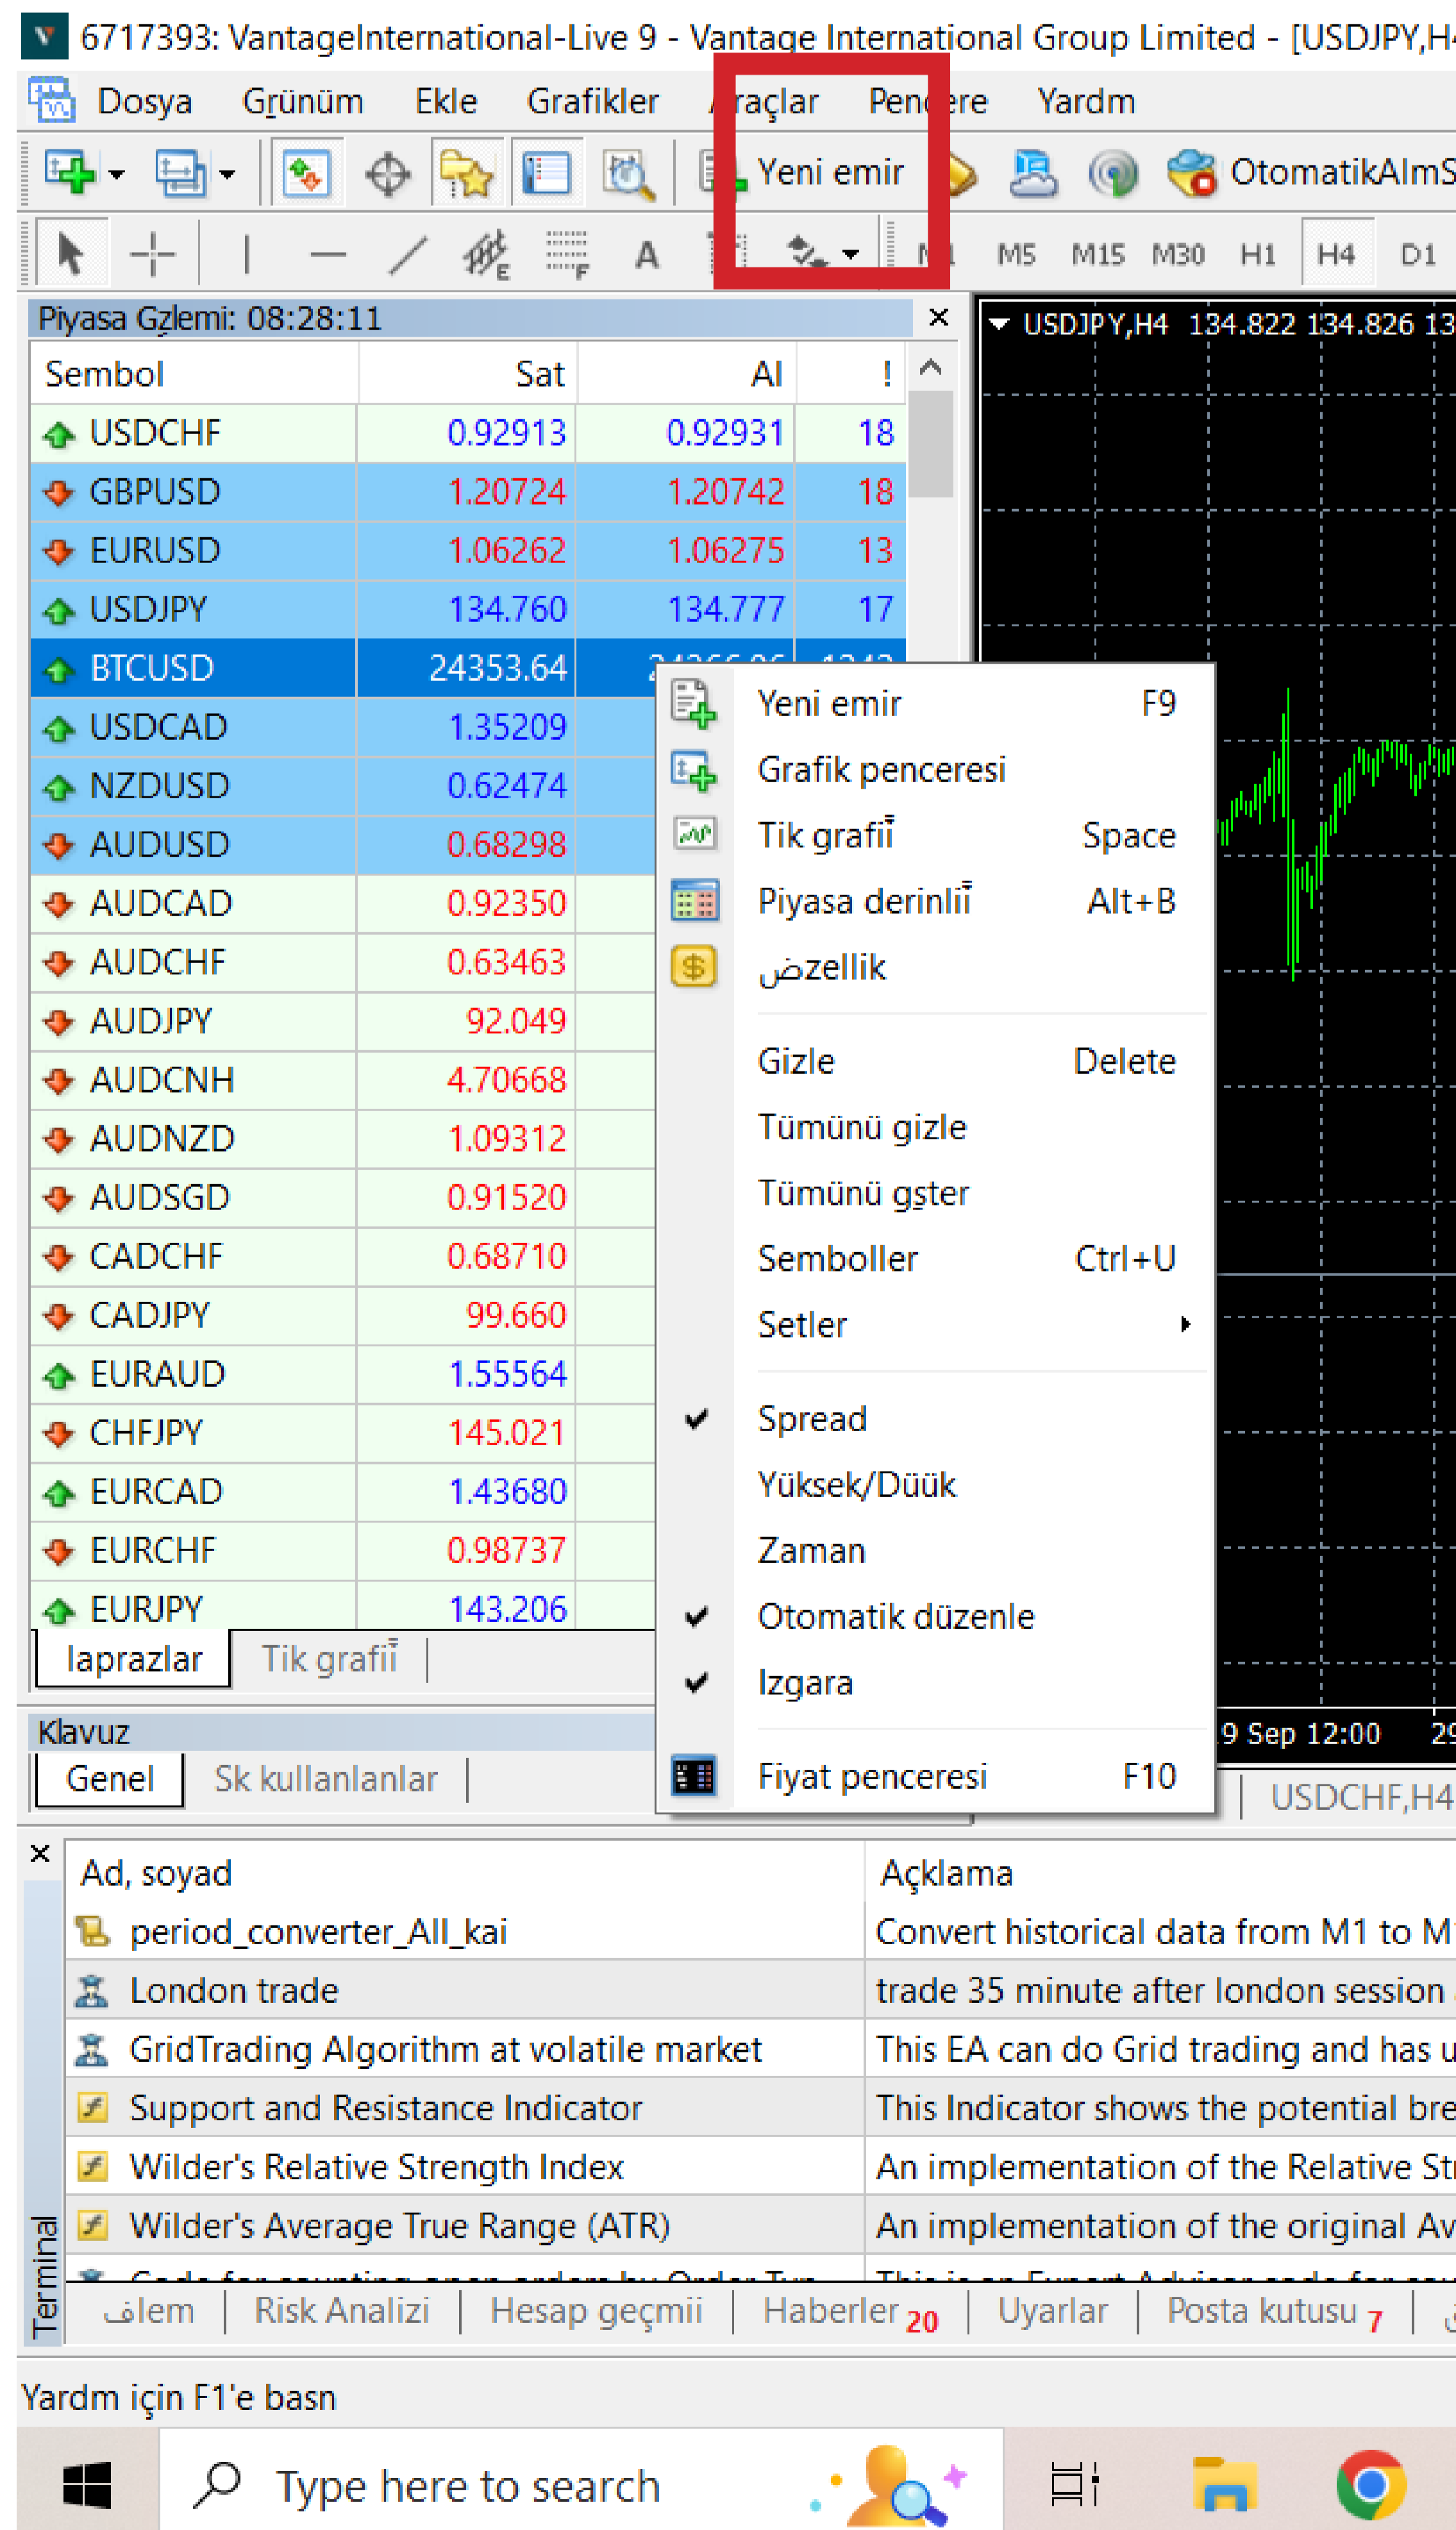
6717393: VantageInternational-Live 9 - Vantage International Group Limited - [USDJPY,H

Dosya Grünüm Ekle Grafikler Araçlar Pencere Yardm

Yeni emir OtomatikAlmS

M1 M5 M15 M30 H1 H4 D1

Piyasa Gzlemi: 08:28:11

| Sembol | Sat | Al | ! |
|---|---|---|---|
| USDCHF | 0.92913 | 0.92931 | 18 |
| GBPUSD | 1.20724 | 1.20742 | 18 |
| EURUSD | 1.06262 | 1.06275 | 13 |
| USDJPY | 134.760 | 134.777 | 17 |
| BTCUSD | 24353.64 | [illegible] | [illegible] |
| USDCAD | 1.35209 | | |
| NZDUSD | 0.62474 | | |
| AUDUSD | 0.68298 | | |
| AUDCAD | 0.92350 | | |
| AUDCHF | 0.63463 | | |
| AUDJPY | 92.049 | | |
| AUDCNH | 4.70668 | | |
| AUDNZD | 1.09312 | | |
| AUDSGD | 0.91520 | | |
| CADCHF | 0.68710 | | |
| CADJPY | 99.660 | | |
| EURAUD | 1.55564 | | |
| CHFJPY | 145.021 | | |
| EURCAD | 1.43680 | | |
| EURCHF | 0.98737 | | |
| EURJPY | 143.206 | | |

laprazlar Tik grafii

USDJPY,H4 134.822 134.826 13

Yeni emir F9
Grafik penceresi
Tik grafii Space
Piyasa derinlii Alt+B
ضzellik
Gizle Delete
Tümünü gizle
Tümünü gster
Semboller Ctrl+U
Setler
Spread
Yüksek/Düük
Zaman
Otomatik düzenle
Izgara
Fiyat penceresi F10

9 Sep 12:00 29

Klavuz
Genel Sk kullanlanlar

USDCHF,H4

| Ad, soyad | Açklama |
|---|---|
| period_converter_All_kai | Convert historical data from M1 to M |
| London trade | trade 35 minute after london session |
| GridTrading Algorithm at volatile market | This EA can do Grid trading and has u |
| Support and Resistance Indicator | This Indicator shows the potential bre |
| Wilder's Relative Strength Index | An implementation of the Relative St |
| Wilder's Average True Range (ATR) | An implementation of the original Av |

Terminal

لlem Risk Analizi Hesap geçmii Haberler 20 Uyarlar Posta kutusu 7

Yardm için F1'e basn

Type here to search